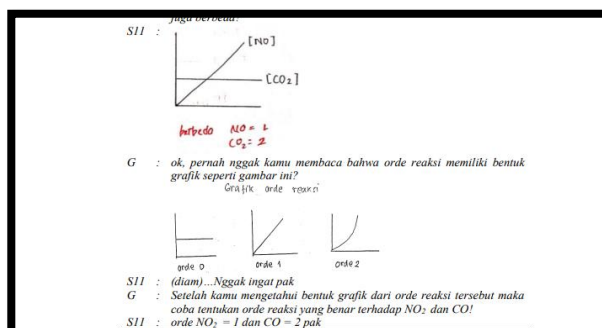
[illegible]

S11 :

[NO]

$[CO_2]$

berbeda $NO = 1$
$CO_2 = 2$

G : ok, pernah nggak kamu membaca bahwa orde reaksi memiliki bentuk grafik seperti gambar ini?

Grafik orde reaksi

orde 0

orde 1

orde 2

S11 : (diam)...Nggak ingat pak

G : Setelah kamu mengetahui bentuk grafik dari orde reaksi tersebut maka coba tentukan orde reaksi yang benar terhadap $NO_2$ dan CO!

S11 : orde $NO_2$ = 1 dan CO = 2 pak